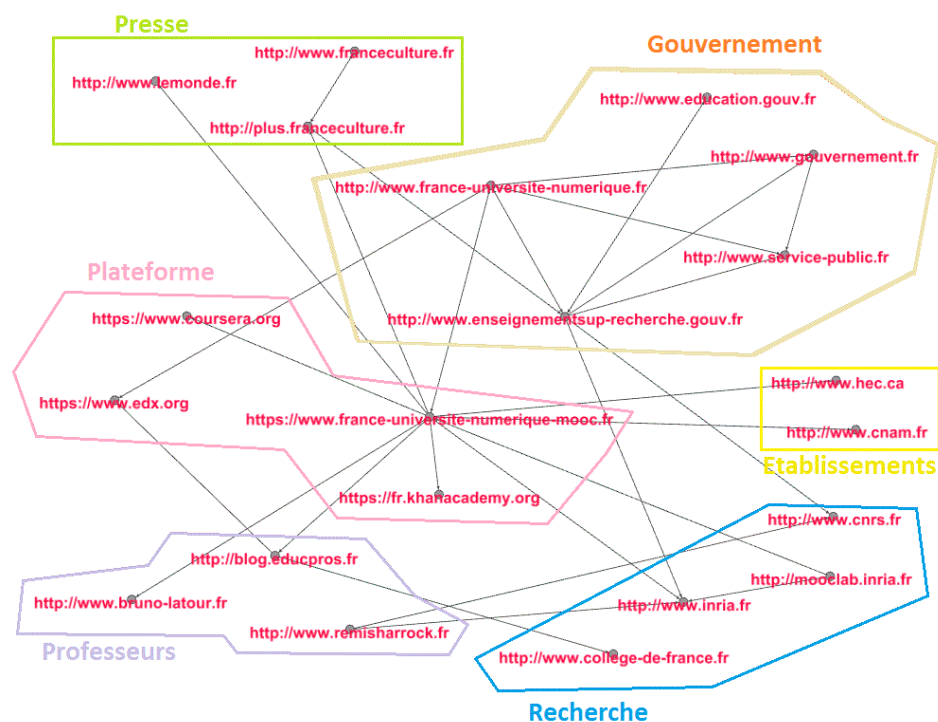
Presse

http://www.franceculture.fr

http://www.lemonde.fr

http://plus.franceculture.fr

Gouvernement

http://www.education.gouv.fr

http://www.gouvernement.fr

http://www.france-universite-numerique.fr

http://www.service-public.fr

http://www.enseignementsup-recherche.gouv.fr

Plateforme

https://www.coursera.org

https://www.edx.org

https://www.france-universite-numerique-mooc.fr

https://fr.khanacademy.org

http://www.hec.ca

http://www.cnam.fr

Etablissements

http://www.cnrs.fr

http://blog.educpros.fr

http://mooclab.inria.fr

http://www.bruno-latour.fr

http://www.inria.fr

http://www.remisharrock.fr

Professeurs

http://www.college-de-france.fr

Recherche